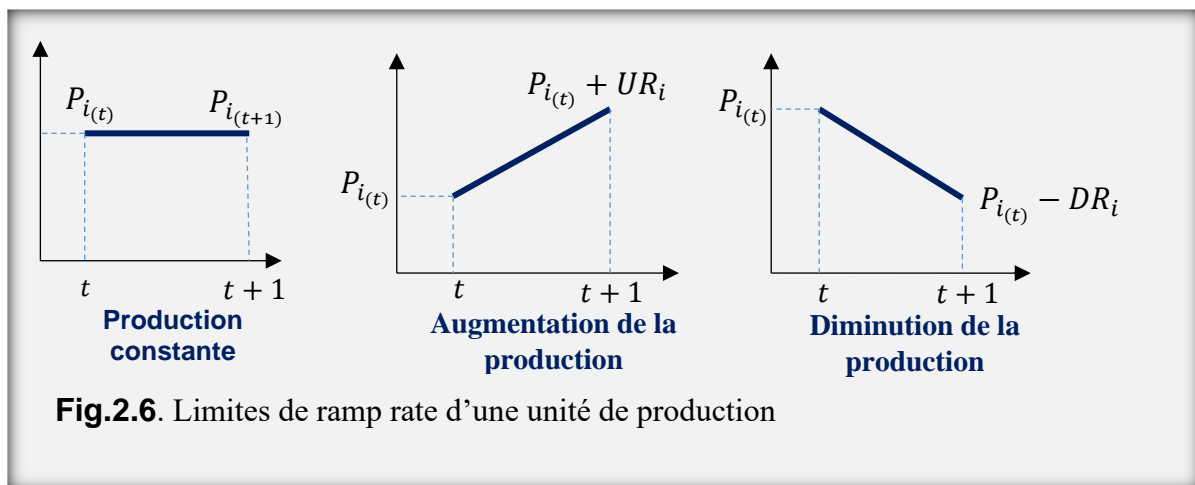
$P_{i_{(t)}}$ $P_{i_{(t+1)}}$

$t$ $t+1$

Production constante

$P_{i_{(t)}} + UR_i$

$P_{i_{(t)}}$

$t$ $t+1$

Augmentation de la production

$P_{i_{(t)}}$

$P_{i_{(t)}} - DR_i$

$t$ $t+1$

Diminution de la production

**Fig.2.6**. Limites de ramp rate d'une unité de production